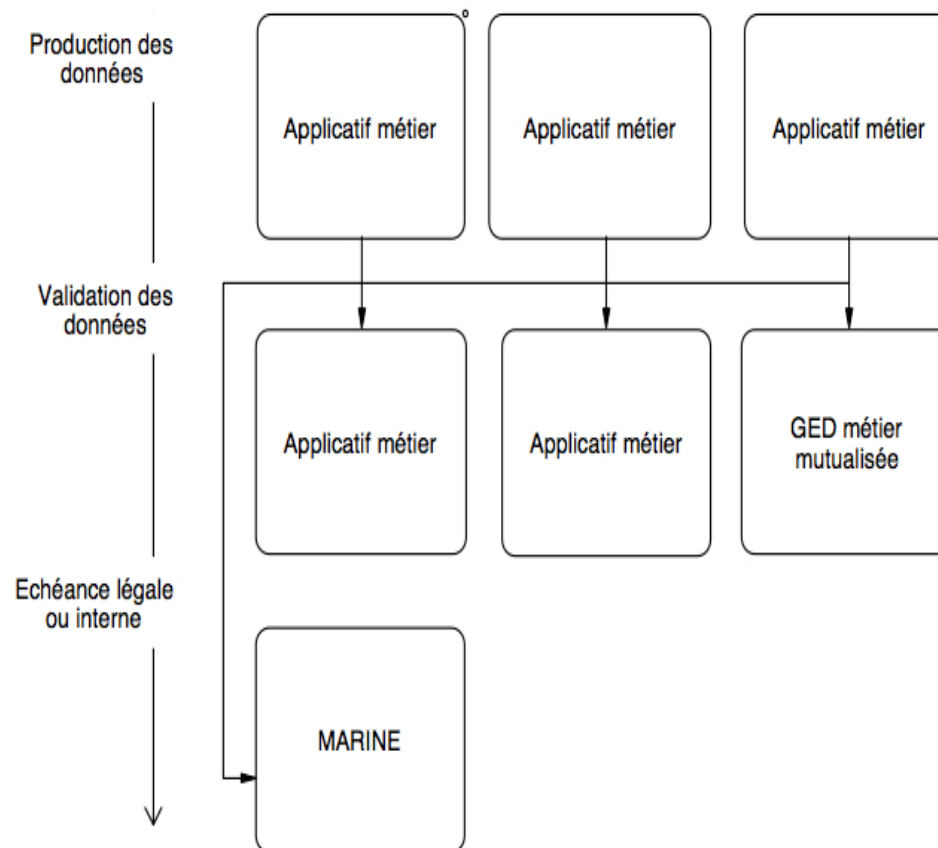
Production des données

Applicatif métier

Applicatif métier

Applicatif métier

Validation des données

Applicatif métier

Applicatif métier

GED métier mutualisée

Echéance légale ou interne

MARINE